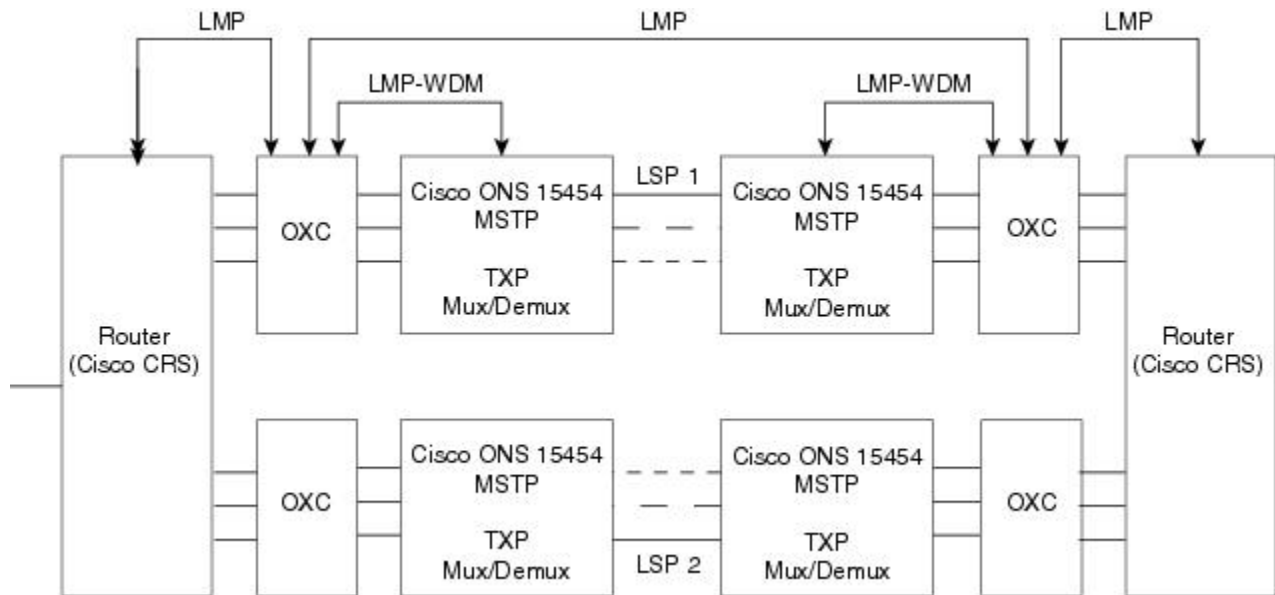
LMP

LMP

LMP

LMP-WDM

LMP-WDM

Router (Cisco CRS)

OXC

Cisco ONS 15454 MSTP

TXP Mux/Demux

LSP 1

Cisco ONS 15454 MSTP

TXP Mux/Demux

OXC

Router (Cisco CRS)

OXC

Cisco ONS 15454 MSTP

TXP Mux/Demux

LSP 2

Cisco ONS 15454 MSTP

TXP Mux/Demux

OXC